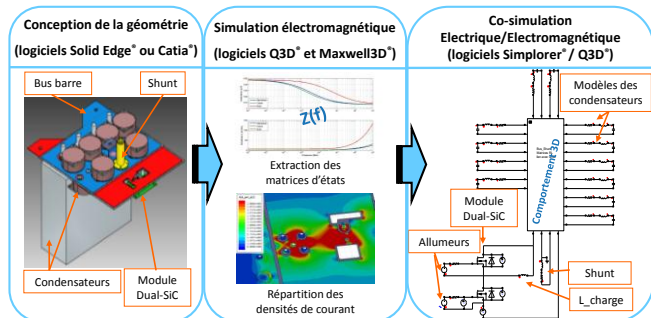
Conception de la géométrie
(logiciels Solid Edge® ou Catia®)

Bus barre
Shunt
Condensateurs
Module Dual-SiC

Simulation électromagnétique
(logiciels Q3D® et Maxwell3D®)

Z(f)
Extraction des matrices d'états

Répartition des densités de courant

Co-simulation Electrique/Electromagnétique
(logiciels Simplorer® / Q3D®)

Modèles des condensateurs
Comportement 3D
Module Dual-SiC
Allumeurs
Shunt
L_charge